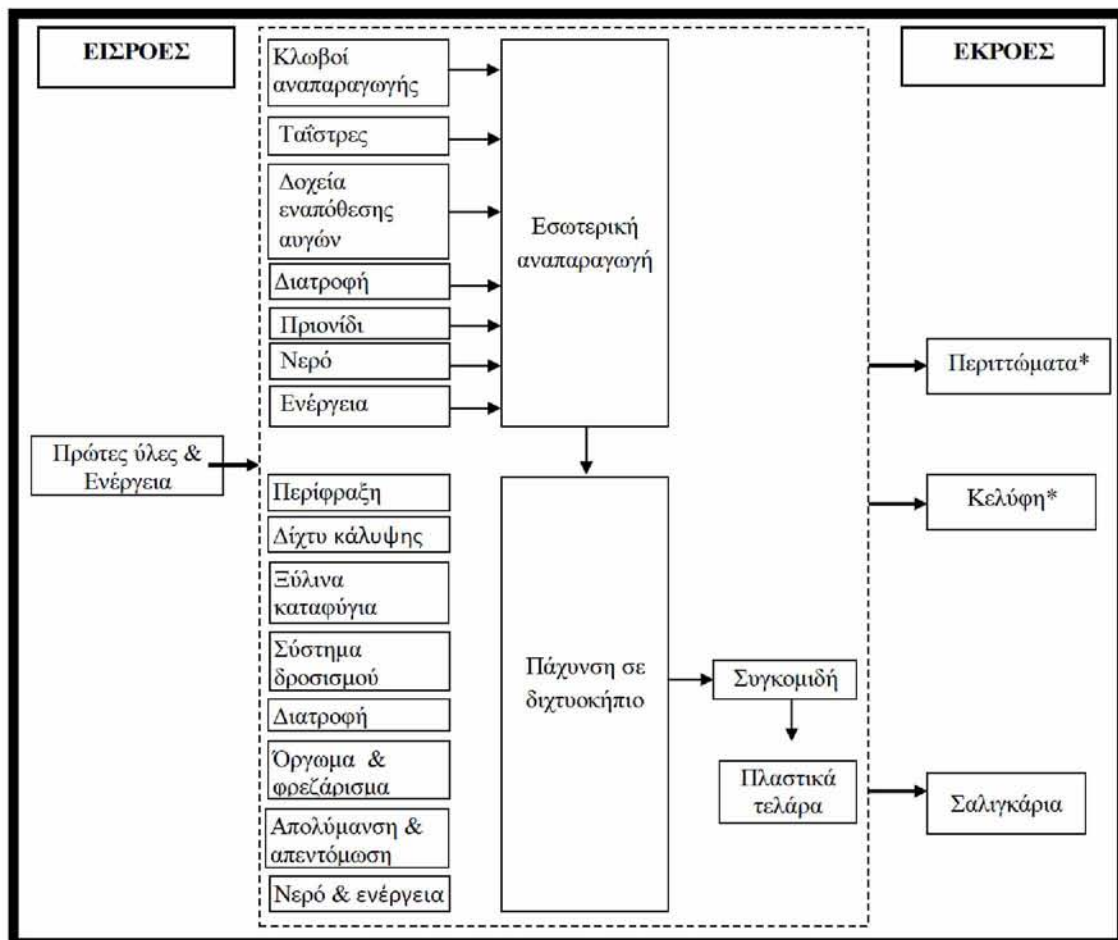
ΕΙΣΡΟΕΣ

ΕΚΡΟΕΣ

Κλωβοί αναπαραγωγής

Ταΐστρες

Δοχεία εναπόθεσης αυγών

Διατροφή

Πριονίδι

Νερό

Ενέργεια

Εσωτερική αναπαραγωγή

Περιττώματα*

Πρώτες ύλες & Ενέργεια

Περίφραξη

Δίχτυ κάλυψης

Ξύλινα καταφύγια

Σύστημα δροσισμού

Διατροφή

Όργωμα & φρεζάρισμα

Απολύμανση & απεντόμωση

Νερό & ενέργεια

Πάχυνση σε διχτυοκήπιο

Κελύφη*

Συγκομιδή

Πλαστικά τελάρα

Σαλιγκάρια